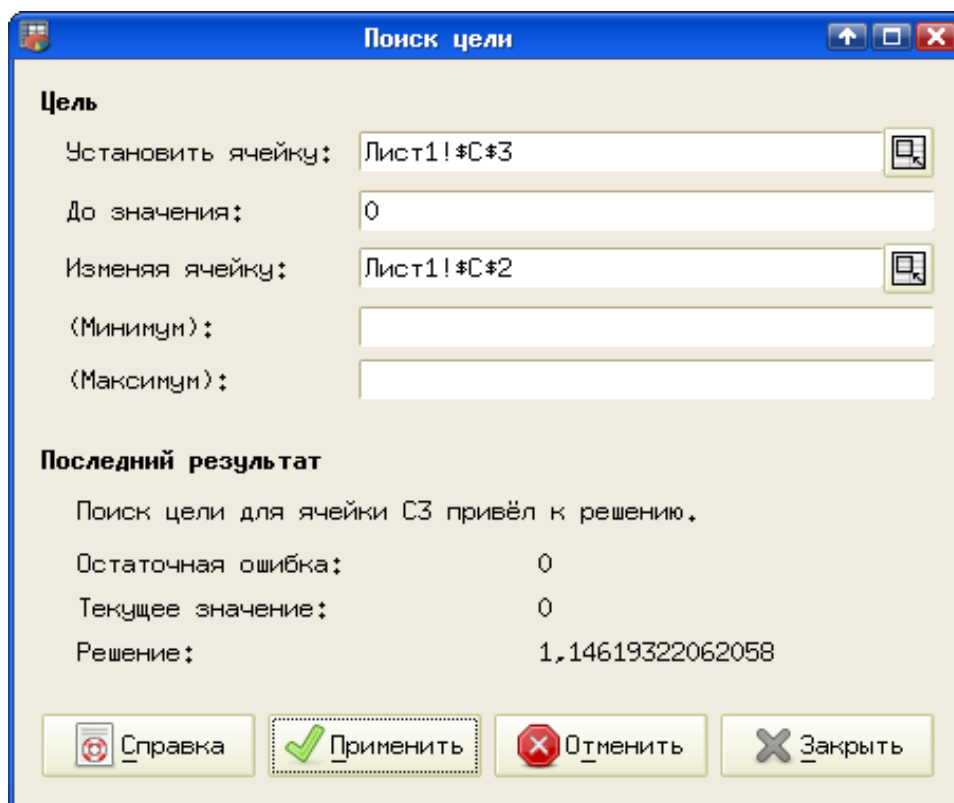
Поиск цели

Цель

Установить ячейку: Лист1!$C$3

До значения: 0

Изменяя ячейку: Лист1!$C$2

(Минимум):

(Максимум):

Последний результат

Поиск цели для ячейки C3 привёл к решению.

Остаточная ошибка: 0

Текущее значение: 0

Решение: 1,14619322062058

Справка Применить Отменить Закрыть